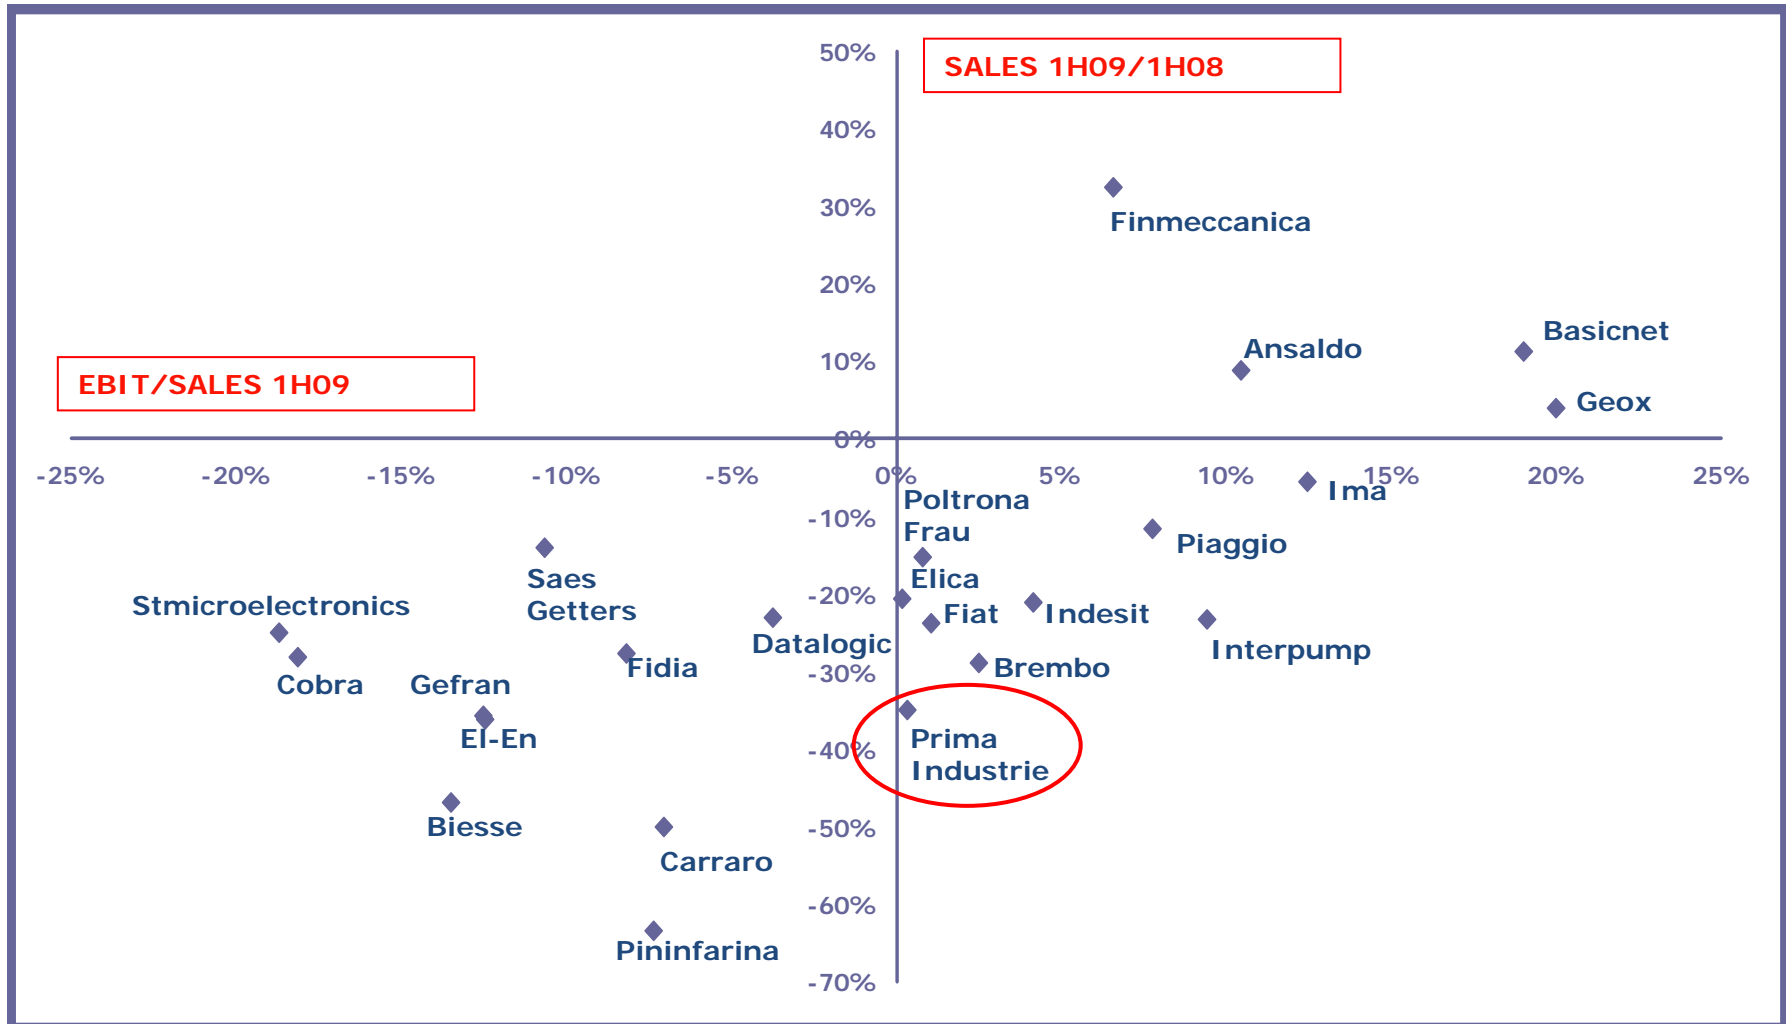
SALES 1H09/1H08

EBIT/SALES 1H09

50%
40%
30%
20%
10%
0%
-10%
-20%
-30%
-40%
-50%
-60%
-70%

-25% -20% -15% -10% -5% 0% 5% 10% 15% 20% 25%

Finmeccanica
Basicnet
Ansaldo
Geox
Ima
Poltrona Frau
Piaggio
Elica
Fiat
Indesit
Interpump
Brembo
Datalogic
Saes Getters
Stmicroelectronics
Fidia
Cobra
Gefran
El-En
Prima Industrie
Biesse
Carraro
Pininfarina